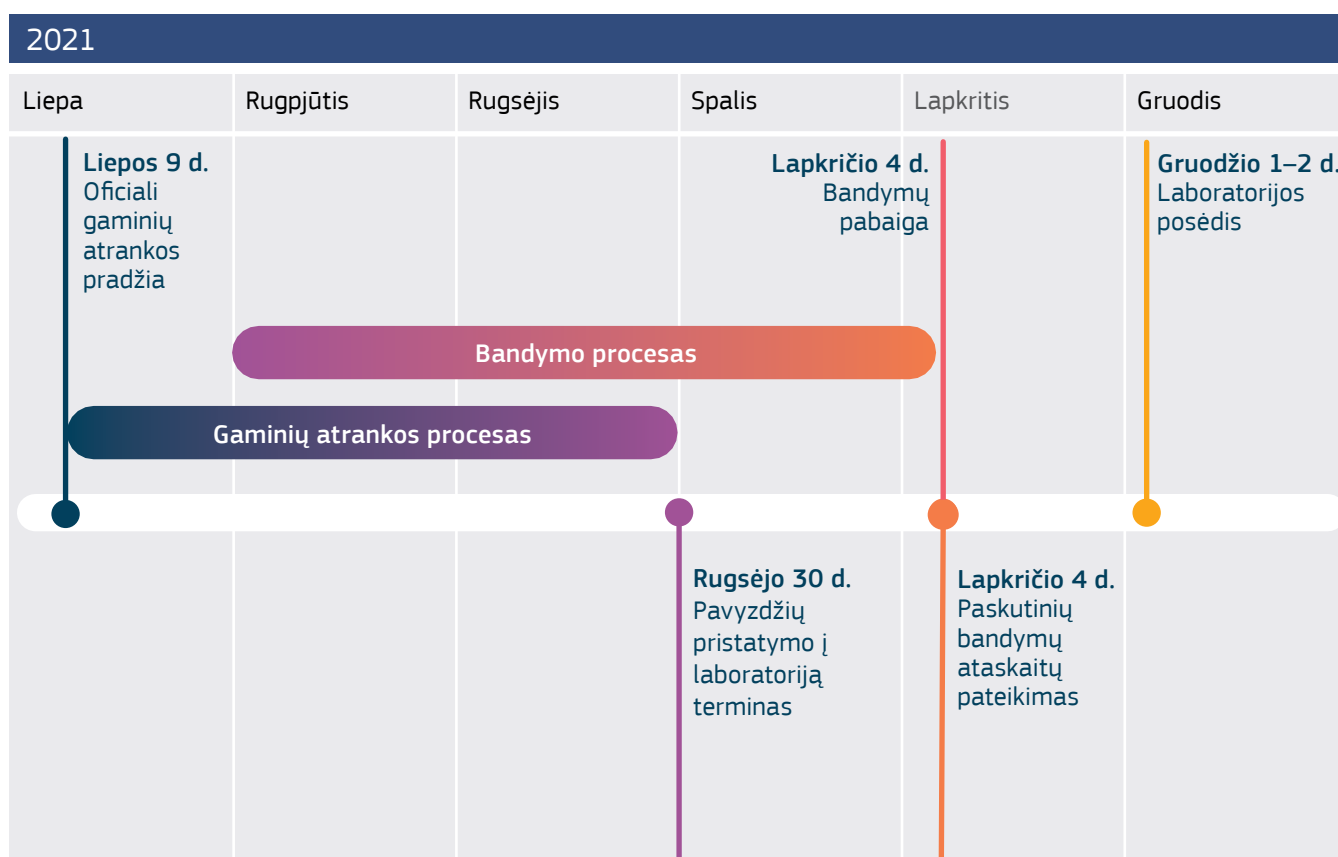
2021

| Liepa | Rugpjūtis | Rugsėjis | Spalis | Lapkritis | Gruodis |
|---|---|---|---|---|---|

**Liepos 9 d.** Oficiali gaminių atrankos pradžia

**Lapkričio 4 d.** Bandymų pabaiga

**Gruodžio 1–2 d.** Laboratorijos posėdis

Bandymo procesas

Gaminių atrankos procesas

**Rugsėjo 30 d.** Pavyzdžių pristatymo į laboratoriją terminas

**Lapkričio 4 d.** Paskutinių bandymų ataskaitų pateikimas